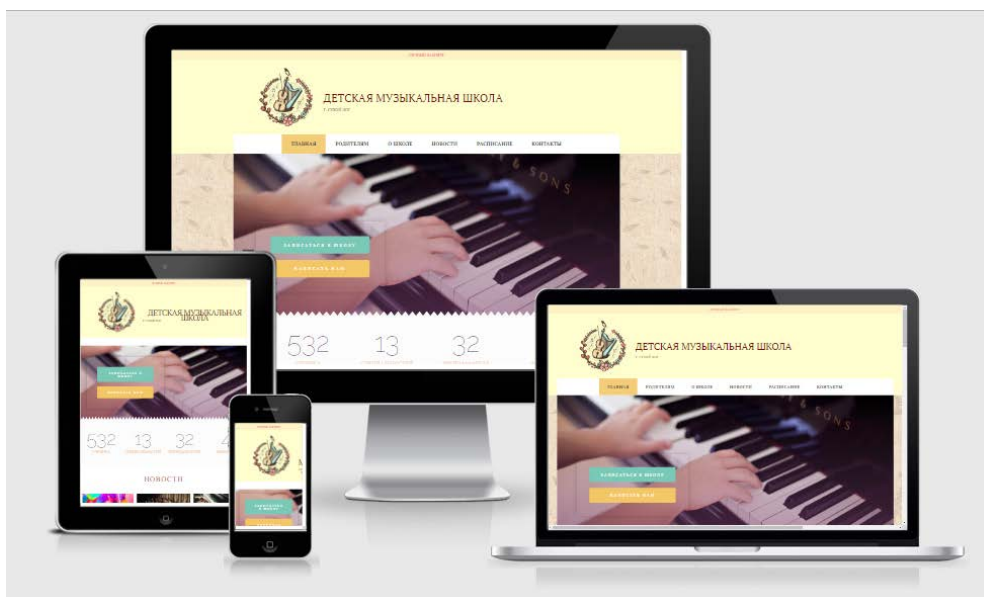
ДЕТСКАЯ МУЗЫКАЛЬНАЯ ШКОЛА

ГЛАВНАЯ РОДИТЕЛЯМ О ШКОЛЕ НОВОСТИ РАСПИСАНИЕ КОНТАКТЫ

& SONS

ЗАПИСАТЬСЯ В ШКОЛУ

НАПИСАТЬ НАМ

532 13 32

ДЕТСКАЯ МУЗЫКАЛЬНАЯ ШКОЛА

532 13 32 4

НОВОСТИ

ДЕТСКАЯ МУЗЫКАЛЬНАЯ ШКОЛА

ГЛАВНАЯ РОДИТЕЛЯМ О ШКОЛЕ НОВОСТИ РАСПИСАНИЕ КОНТАКТЫ

& SONS

ЗАПИСАТЬСЯ В ШКОЛУ

НАПИСАТЬ НАМ